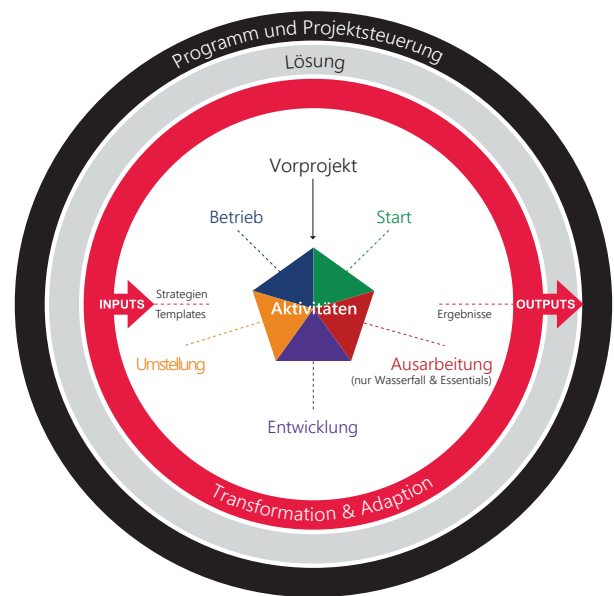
Programm und Projektsteuerung

Lösung

Vorprojekt

Betrieb

Start

INPUTS

Strategien
Templates

Aktivitäten

OUTPUTS

Ergebnisse

Umstellung

Ausarbeitung
(nur Wasserfall & Essentials)

Entwicklung

Transformation & Adaption